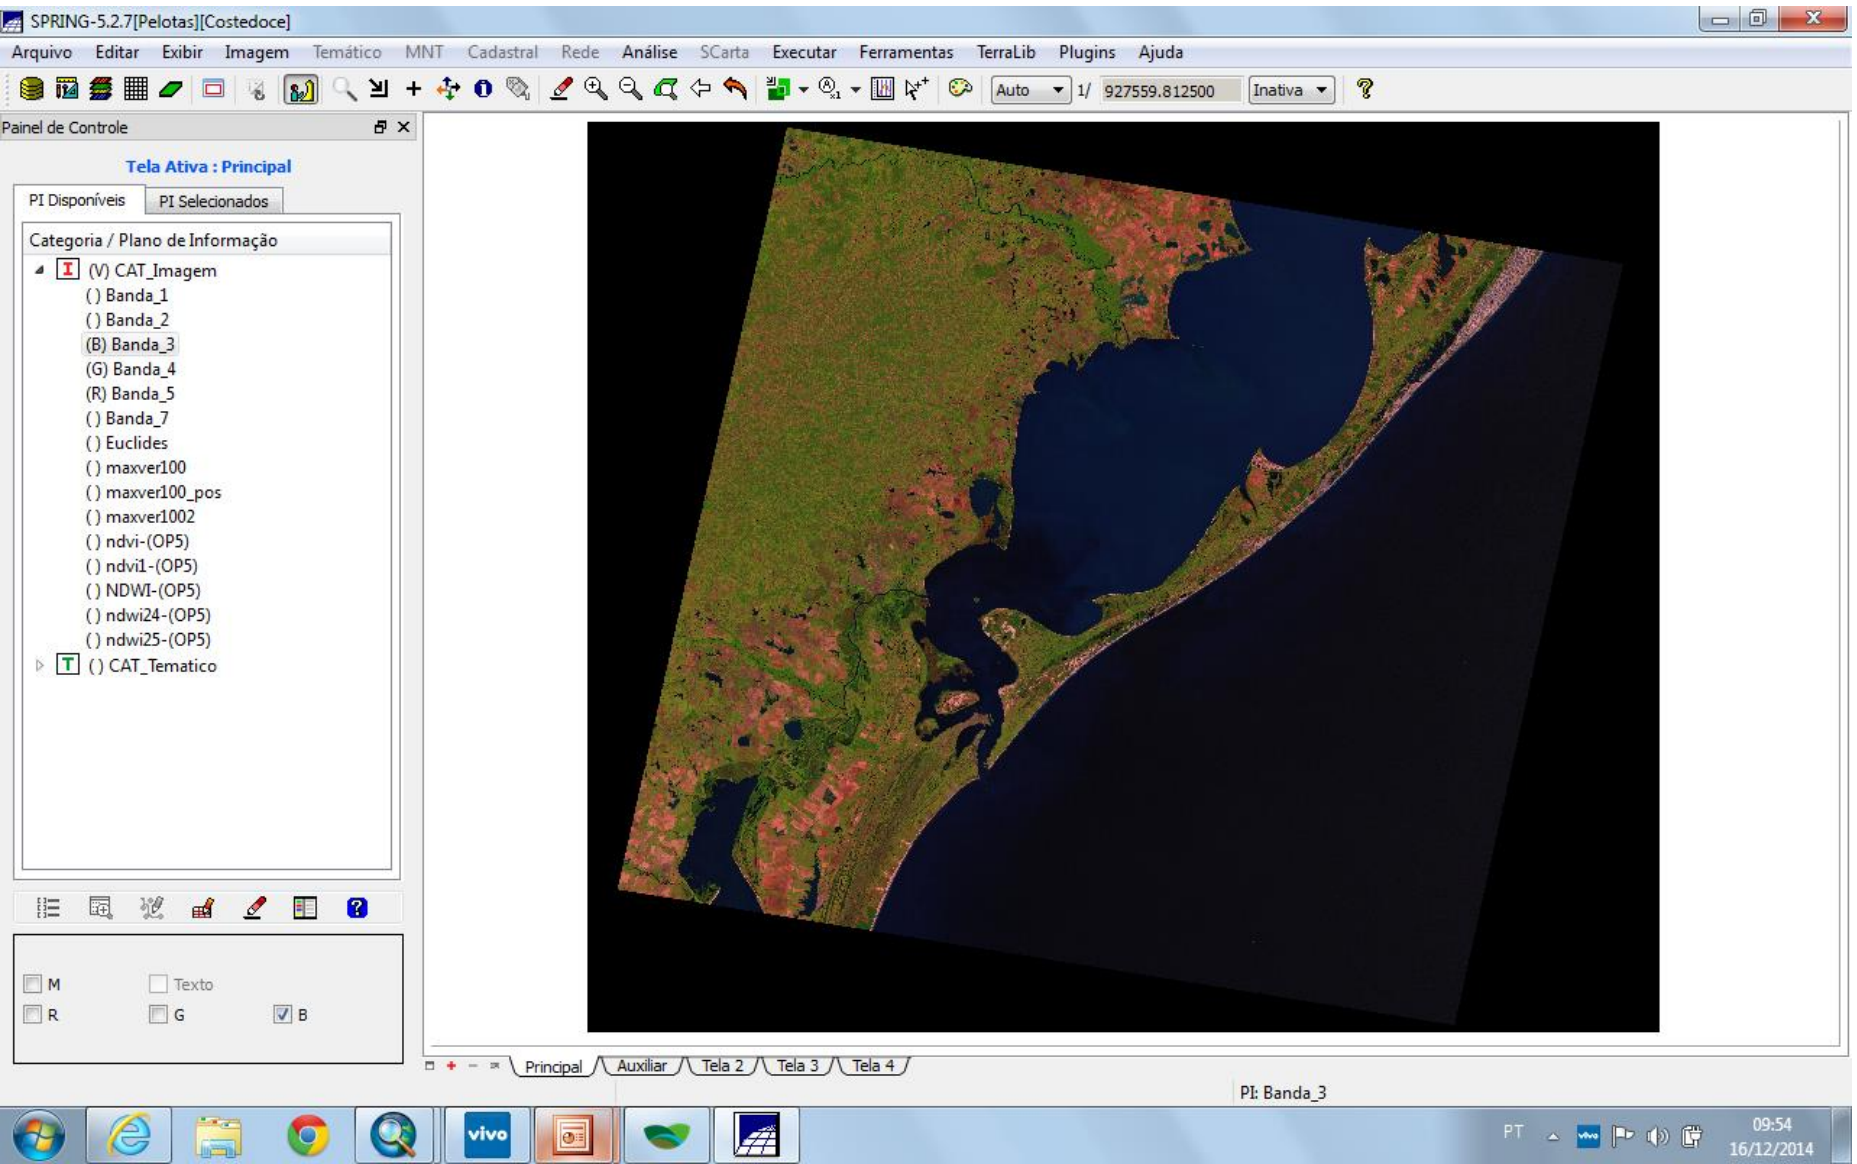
SPRING-5.2.7[Pelotas][Costedoce]

Arquivo Editar Exibir Imagem Temático MNT Cadastral Rede Análise SCarta Executar Ferramentas TerraLib Plugins Ajuda

Auto 1/ 927559.812500 Inativa

Painel de Controle

Tela Ativa : Principal

PI Disponíveis PI Selecionados

Categoria / Plano de Informação

(V) CAT_Imagem
( ) Banda_1
( ) Banda_2
(B) Banda_3
(G) Banda_4
(R) Banda_5
( ) Banda_7
( ) Euclides
( ) maxver100
( ) maxver100_pos
( ) maxver1002
( ) ndvi-(OP5)
( ) ndvi1-(OP5)
( ) NDWI-(OP5)
( ) ndwi24-(OP5)
( ) ndwi25-(OP5)
( ) CAT_Tematico

M Texto
R G B

Principal Auxiliar Tela 2 Tela 3 Tela 4

PI: Banda_3

vivo

PT 09:54 16/12/2014